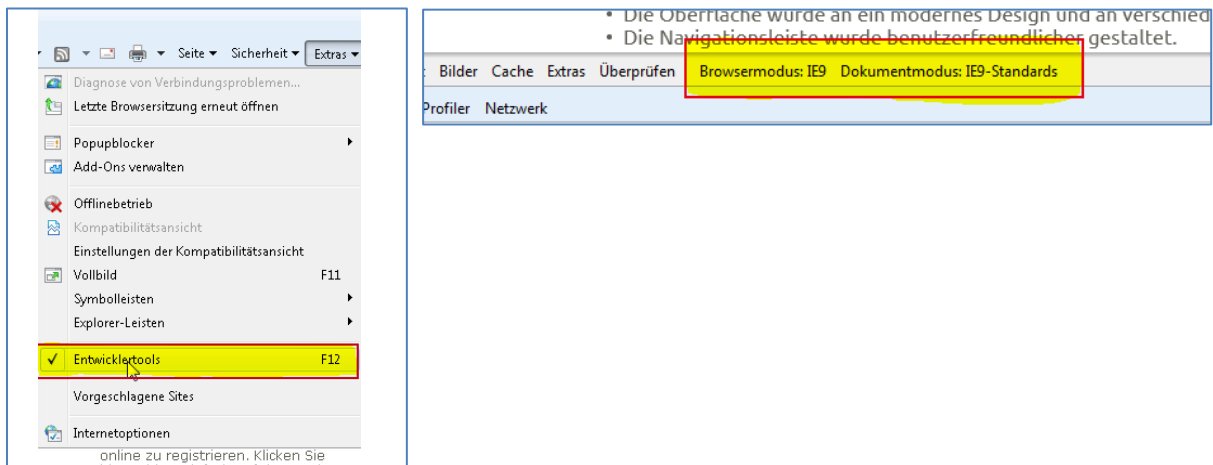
Seite ▾ Sicherheit ▾ Extras ▾

Diagnose von Verbindungsproblemen...
Letzte Browsersitzung erneut öffnen

Popupblocker
Add-Ons verwalten

Offlinebetrieb
Kompatibilitätsansicht
Einstellungen der Kompatibilitätsansicht
Vollbild F11
Symbolleisten
Explorer-Leisten

✓ Entwicklertools F12

Vorgeschlagene Sites

Internetoptionen

online zu registrieren. Klicken Sie

• Die Oberfläche wurde an ein modernes Design und an verschied
• Die Navigationsleiste wurde benutzerfreundlicher gestaltet.

Bilder Cache Extras Überprüfen Browsermodus: IE9 Dokumentmodus: IE9-Standards

Profiler Netzwerk